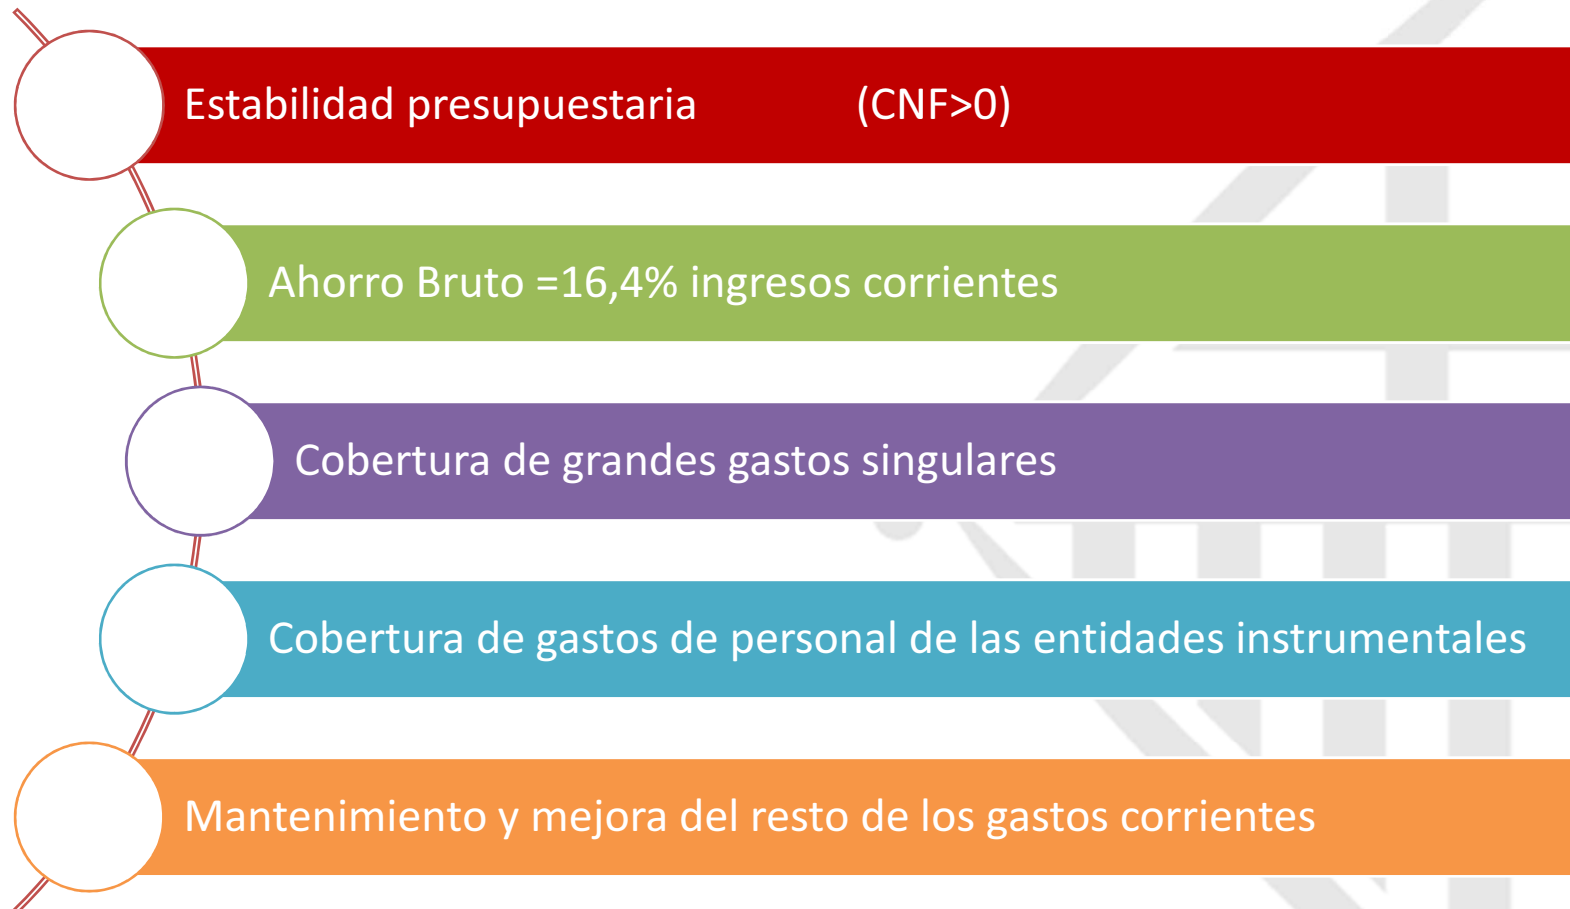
Estabilidad presupuestaria (CNF>0)

Ahorro Bruto =16,4% ingresos corrientes

Cobertura de grandes gastos singulares

Cobertura de gastos de personal de las entidades instrumentales

Mantenimiento y mejora del resto de los gastos corrientes